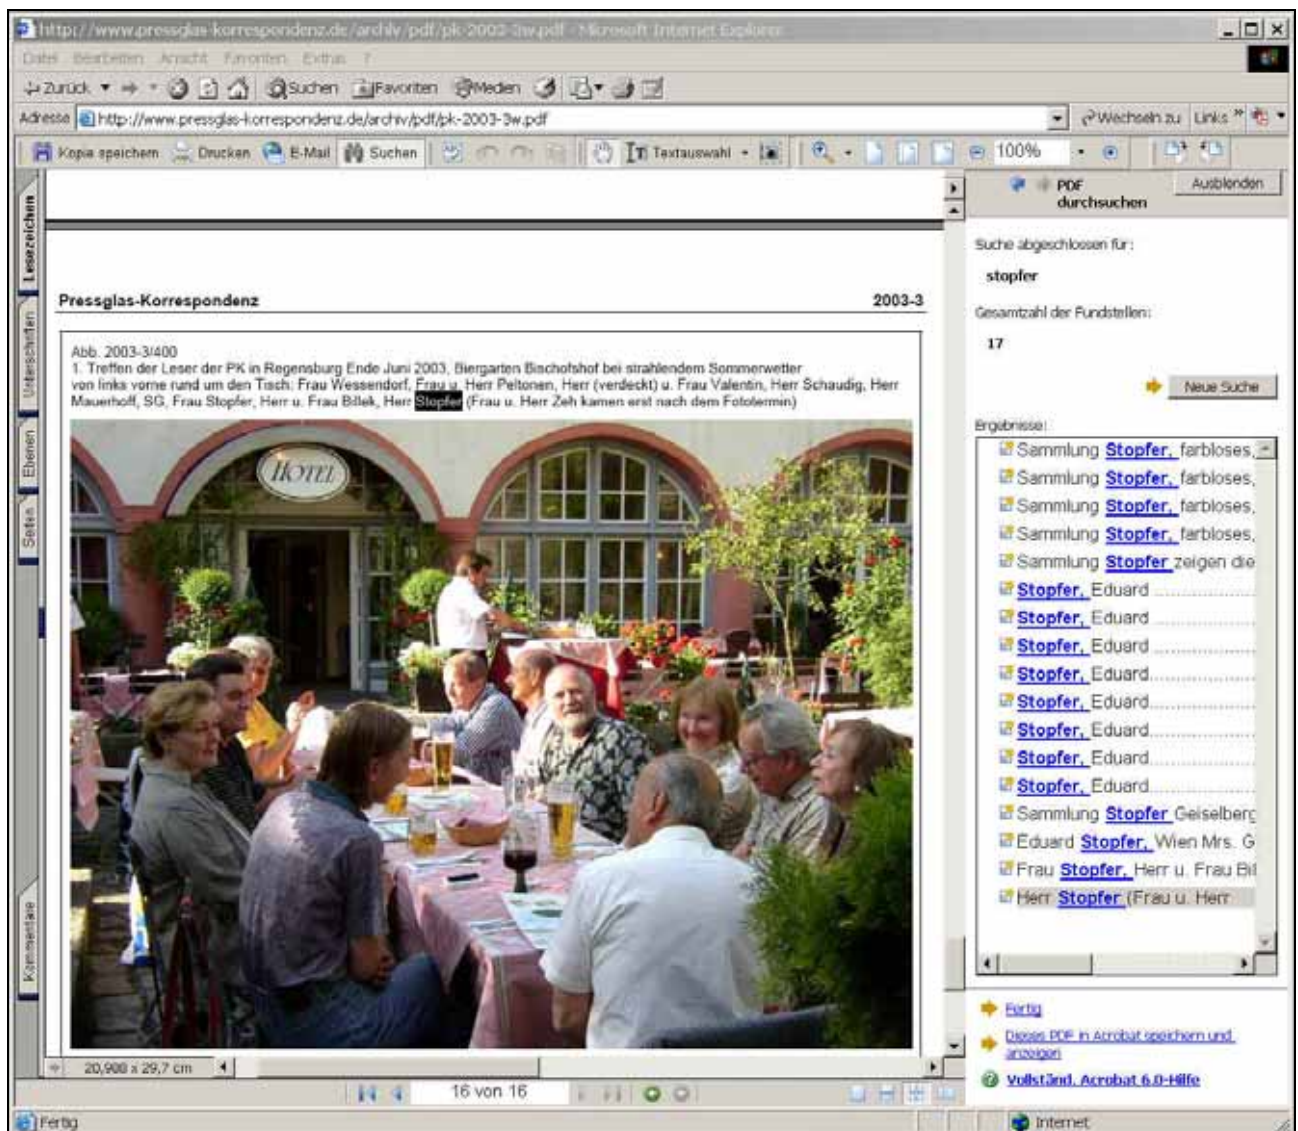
http://www.pressglas-korrespondenz.de/archiv/pdf/pk-2003-3w.pdf - Microsoft Internet Explorer

Datei Bearbeiten Ansicht Favoriten Extras ?

Zurück Suchen Favoriten Medien

Adresse http://www.pressglas-korrespondenz.de/archiv/pdf/pk-2003-3w.pdf Wechseln zu Links

Kopie speichern Drucken E-Mail Suchen Textauswahl 100%

Lesezeichen Unterschriften Ebenen Seiten Kommentare

Pressglas-Korrespondenz 2003-3

Abb. 2003-3/400
1. Treffen der Leser der PK in Regensburg Ende Juni 2003, Biergarten Bischofshof bei strahlendem Sommerwetter von links vorne rund um den Tisch: Frau Wessendorf, Frau u. Herr Peltonen, Herr (verdeckt) u. Frau Valentin, Herr Schaudig, Herr Mauerhoff, SG, Frau Stopfer, Herr u. Frau Billek, Herr Stopfer (Frau u. Herr Zeh kamen erst nach dem Fototermin)

HOTEL

20,988 x 29,7 cm

16 von 16

PDF durchsuchen Ausblenden

Suche abgeschlossen für:
stopfer

Gesamtzahl der Fundstellen:
17

Neue Suche

Ergebnisse:
Sammlung Stopfer, farbloses,
Sammlung Stopfer, farbloses,
Sammlung Stopfer, farbloses,
Sammlung Stopfer, farbloses,
Sammlung Stopfer zeigen die
Stopfer, Eduard
Stopfer, Eduard
Stopfer, Eduard
Stopfer, Eduard
Stopfer, Eduard
Stopfer, Eduard
Stopfer, Eduard
Stopfer, Eduard
Sammlung Stopfer Geiselberg
Eduard Stopfer, Wien Mrs. G
Frau Stopfer, Herr u. Frau Bil
Herr Stopfer (Frau u. Herr

Fertig
Dieses PDF in Acrobat speichern und anzeigen
Vollständ. Acrobat 6.0-Hilfe

Fertig Internet